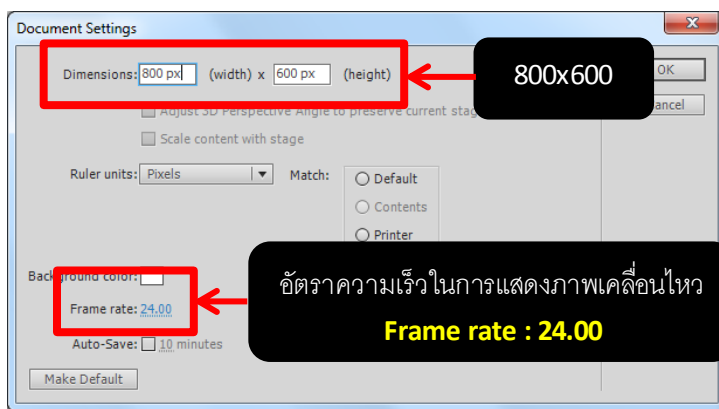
Document Settings

Dimensions: 800 px (width) x 600 px (height)

800x600

OK

ancel

Adjust 3D Perspective Angle to preserve current stag

Scale content with stage

Ruler units: Pixels

Match:

Default

Contents

Printer

Background color:

Frame rate: 24.00

อัตราความเร็วในการแสดงภาพเคลื่อนไหว

Frame rate : 24.00

Auto-Save: 10 minutes

Make Default